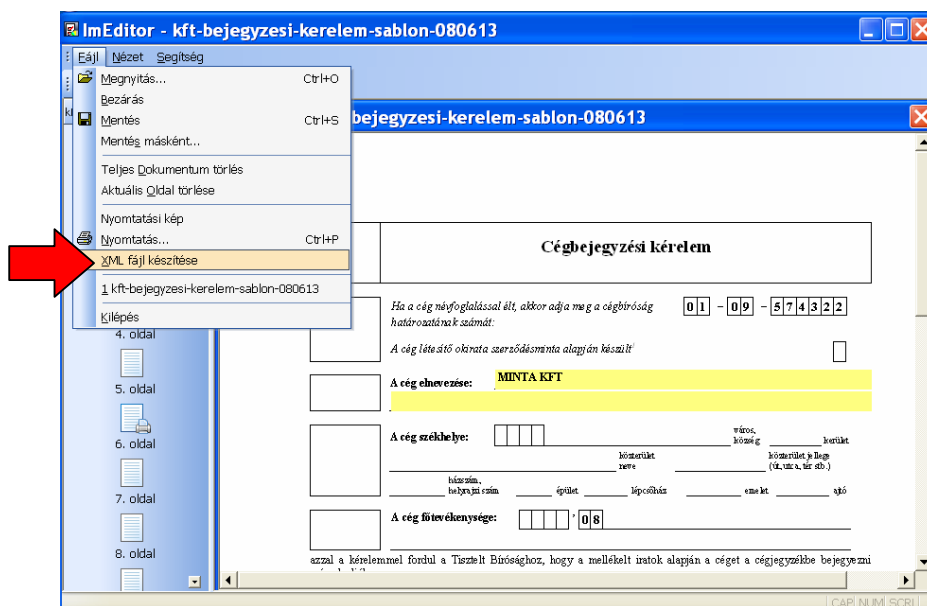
ImEditor - kft-bejegyzesi-kerelem-sablon-080613

Fájl Nézet Segítség

Megnyitás... Ctrl+O
Bezárás
Mentés Ctrl+S
Mentés másként...
Teljes Dokumentum törlés
Aktuális Oldal törlése
Nyomtatási kép
Nyomtatás... Ctrl+P
XML fájl készítése
1 kft-bejegyzesi-kerelem-sablon-080613
Kilépés

bejegyzesi-kerelem-sablon-080613

4. oldal
5. oldal
6. oldal
7. oldal
8. oldal

Cégbejegyzési kérelem

Ha a cég névfoglalással élt, akkor adja meg a cégbíróság határozatának számát:

0 1 - 0 9 - 5 7 4 3 2 2

A cég létesítő okirata szerződésminta alapján készült

A cég elnevezése: MINTA KFT

A cég székhelye: város, község kerület

közterület neve közterület jellege (út, utca, tér stb.)

házszám, helyrajzi szám épület lépcsőház emelet ajtó

A cég főtevékenysége: ' 0 8

azzal a kérelemmel fordul a Tisztelt Bírósághoz, hogy a mellékelt iratok alapján a céget a cégjegyzékbe bejegyezni

CAP NUM SCRL